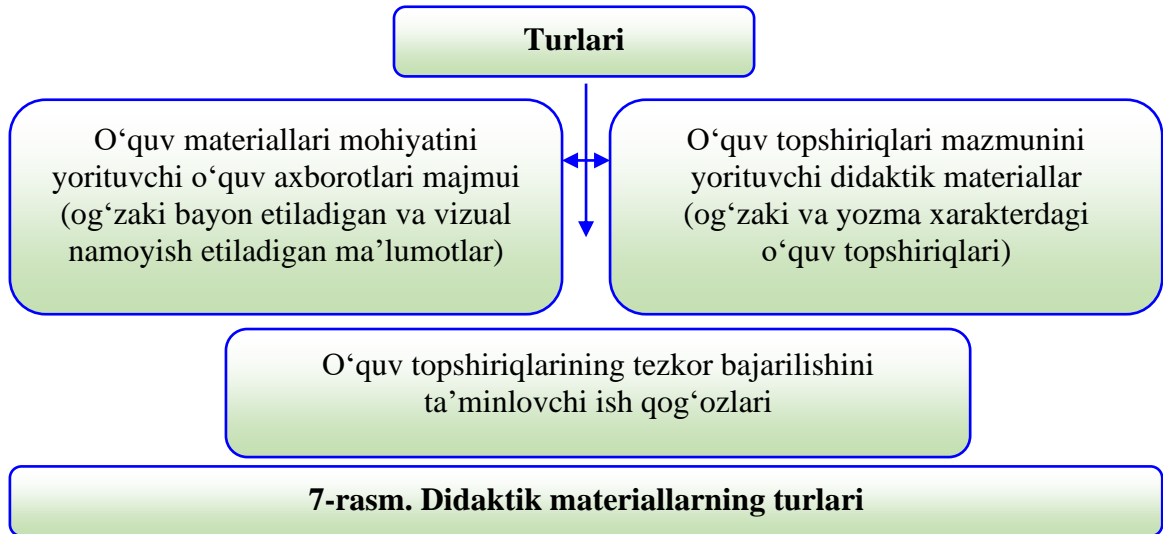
Turlari

O‘quv materiallari mohiyatini yorituvchi o‘quv axborotlari majmui (og‘zaki bayon etiladigan va vizual namoyish etiladigan ma’lumotlar)

O‘quv topshiriqlari mazmunini yorituvchi didaktik materiallar (og‘zaki va yozma xarakterdagi o‘quv topshiriqlari)

O‘quv topshiriqlarining tezkor bajarilishini ta’minlovchi ish qog‘ozlari

7-rasm. Didaktik materiallarning turlari